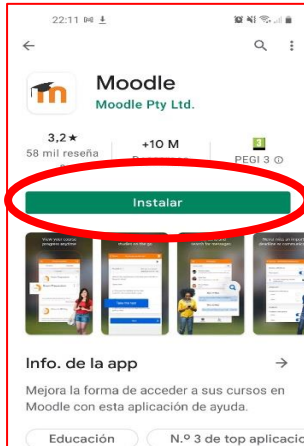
22:11

Moodle
Moodle Pty Ltd.

3,2 ★
58 mil reseña

+10 M
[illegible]

PEGI 3

Instalar

Info. de la app

Mejora la forma de acceder a sus cursos en Moodle con esta aplicación de ayuda.

Educación
N.º 3 de top aplicacio